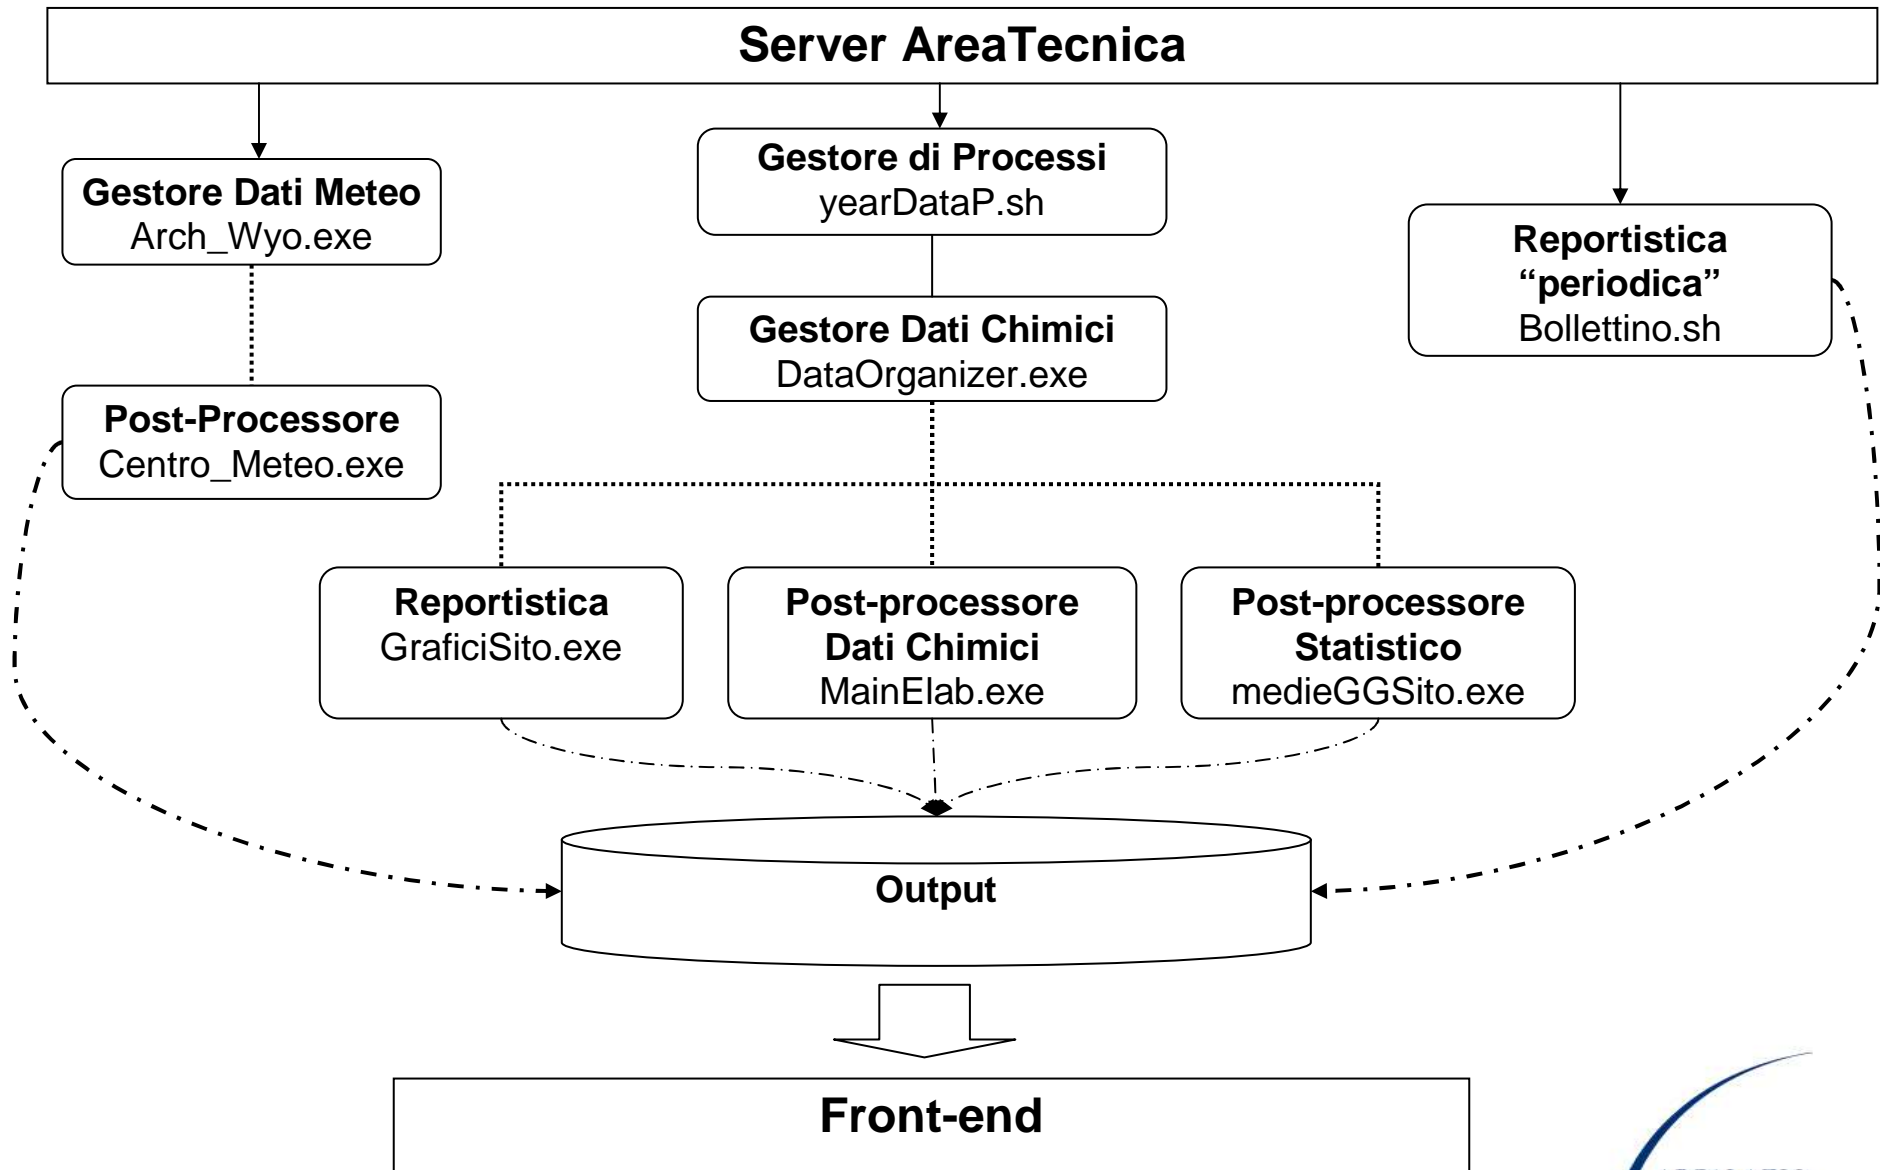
Server AreaTecnica

Gestore Dati Meteo
Arch_Wyo.exe

Gestore di Processi
yearDataP.sh

Reportistica
"periodica"
Bollettino.sh

Gestore Dati Chimici
DataOrganizer.exe

Post-Processore
Centro_Meteo.exe

Reportistica
GraficiSito.exe

Post-processore
Dati Chimici
MainElab.exe

Post-processore
Statistico
medieGGSito.exe

Output

Front-end